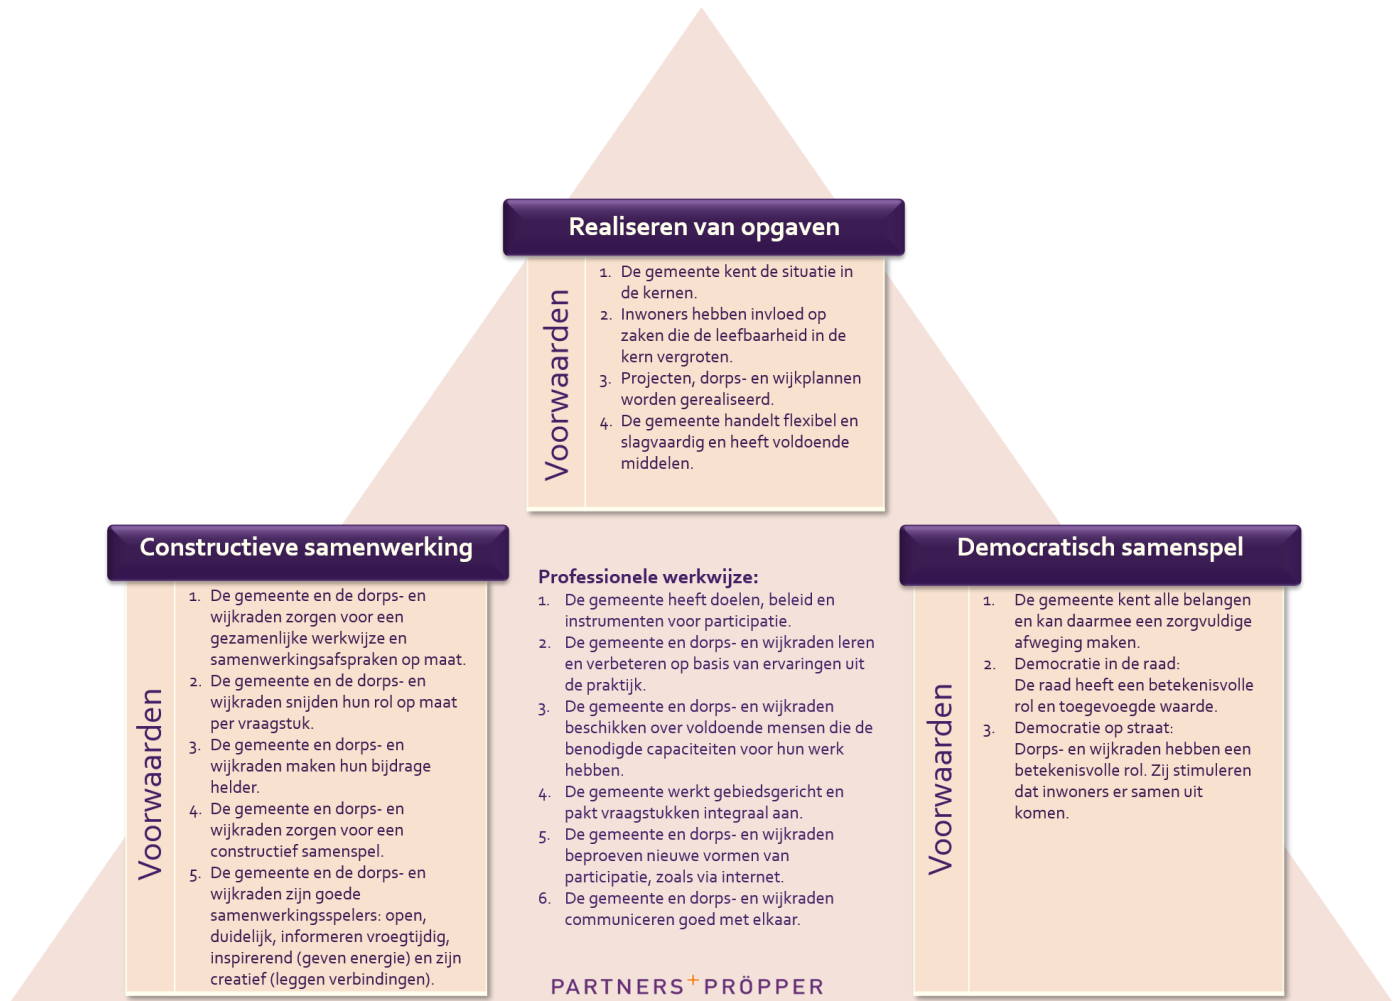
Realiseren van opgaven

Voorwaarden

1. De gemeente kent de situatie in de kernen.
2. Inwoners hebben invloed op zaken die de leefbaarheid in de kern vergroten.
3. Projecten, dorps- en wijkplannen worden gerealiseerd.
4. De gemeente handelt flexibel en slagvaardig en heeft voldoende middelen.

Constructieve samenwerking

Voorwaarden

1. De gemeente en de dorps- en wijkraden zorgen voor een gezamenlijke werkwijze en samenwerkingsafspraken op maat.
2. De gemeente en de dorps- en wijkraden snijden hun rol op maat per vraagstuk.
3. De gemeente en dorps- en wijkraden maken hun bijdrage helder.
4. De gemeente en dorps- en wijkraden zorgen voor een constructief samenspel.
5. De gemeente en de dorps- en wijkraden zijn goede samenwerkingsspelers: open, duidelijk, informeren vroegtijdig, inspirerend (geven energie) en zijn creatief (leggen verbindingen).

Professionele werkwijze:
1. De gemeente heeft doelen, beleid en instrumenten voor participatie.
2. De gemeente en dorps- en wijkraden leren en verbeteren op basis van ervaringen uit de praktijk.
3. De gemeente en dorps- en wijkraden beschikken over voldoende mensen die de benodigde capaciteiten voor hun werk hebben.
4. De gemeente werkt gebiedsgericht en pakt vraagstukken integraal aan.
5. De gemeente en dorps- en wijkraden beproeven nieuwe vormen van participatie, zoals via internet.
6. De gemeente en dorps- en wijkraden communiceren goed met elkaar.

Democratisch samenspel

Voorwaarden

1. De gemeente kent alle belangen en kan daarmee een zorgvuldige afweging maken.
2. Democratie in de raad:
De raad heeft een betekenisvolle rol en toegevoegde waarde.
3. Democratie op straat:
Dorps- en wijkraden hebben een betekenisvolle rol. Zij stimuleren dat inwoners er samen uit komen.

PARTNERS+PRÖPPER